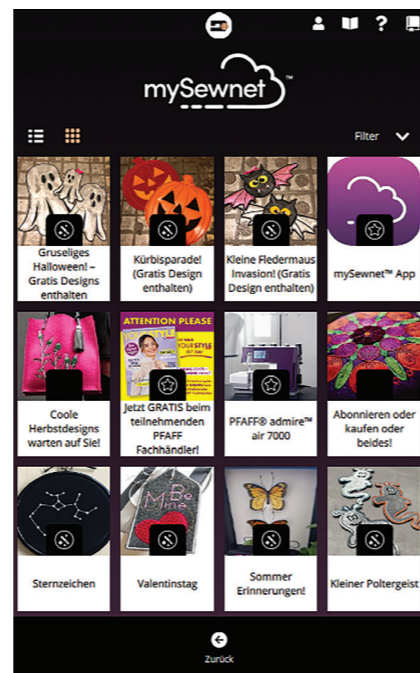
mySewnet™

Filter

Gruseliges Halloween! – Gratis Designs enthalten

Kürbisparade! (Gratis Design enthalten)

Kleine Fledermaus Invasion! (Gratis Design enthalten)

mySewnet™ App

Coole Herbstdesigns warten auf Sie!

ATTENTION PLEASE

Jetzt GRATIS beim teilnehmenden PFAFF Fachhändler!

PFAFF® admire™ air 7000

Abonnieren oder kaufen oder beides!

Sternzeichen

Valentinstag

Sommer Erinnerungen!

Kleiner Poltergeist

Zurück